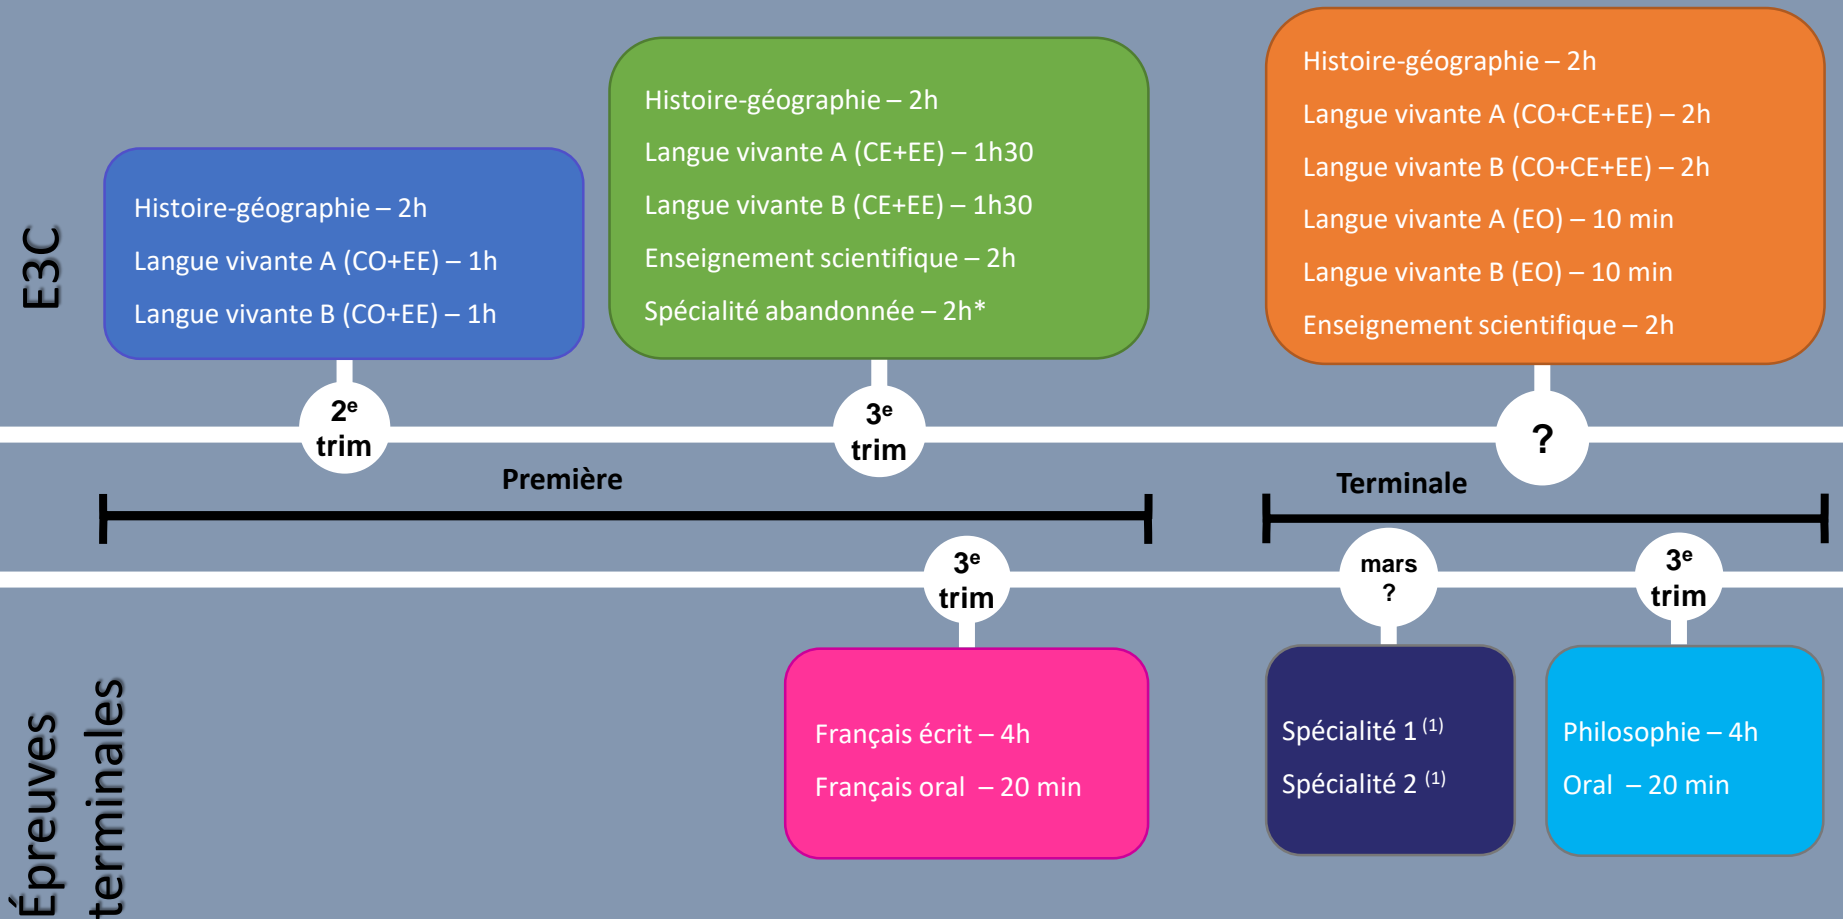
E3C

Histoire-géographie – 2h
Langue vivante A (CO+EE) – 1h
Langue vivante B (CO+EE) – 1h

2$^e$ trim

Histoire-géographie – 2h
Langue vivante A (CE+EE) – 1h30
Langue vivante B (CE+EE) – 1h30
Enseignement scientifique – 2h
Spécialité abandonnée – 2h*

3$^e$ trim

Histoire-géographie – 2h
Langue vivante A (CO+CE+EE) – 2h
Langue vivante B (CO+CE+EE) – 2h
Langue vivante A (EO) – 10 min
Langue vivante B (EO) – 10 min
Enseignement scientifique – 2h

?

Première

Terminale

3$^e$ trim

mars ?

3$^e$ trim

Épreuves terminales

Français écrit – 4h
Français oral – 20 min

Spécialité 1 $^{(1)}$
Spécialité 2 $^{(1)}$

Philosophie – 4h
Oral – 20 min